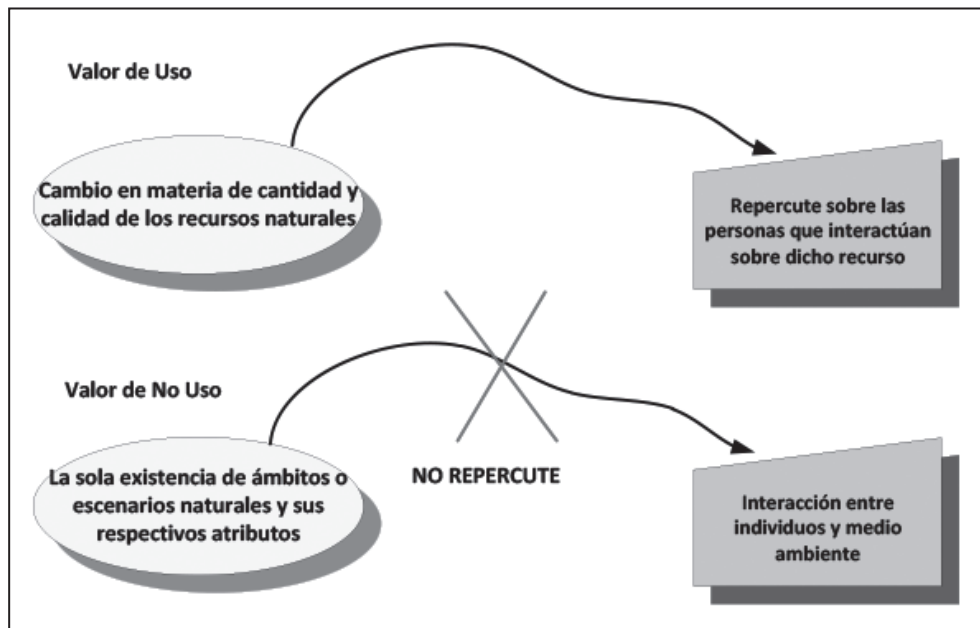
Valor de Uso

Cambio en materia de cantidad y calidad de los recursos naturales

Repercute sobre las personas que interactúan sobre dicho recurso

Valor de No Uso

La sola existencia de ámbitos o escenarios naturales y sus respectivos atributos

NO REPERCUTE

Interacción entre individuos y medio ambiente